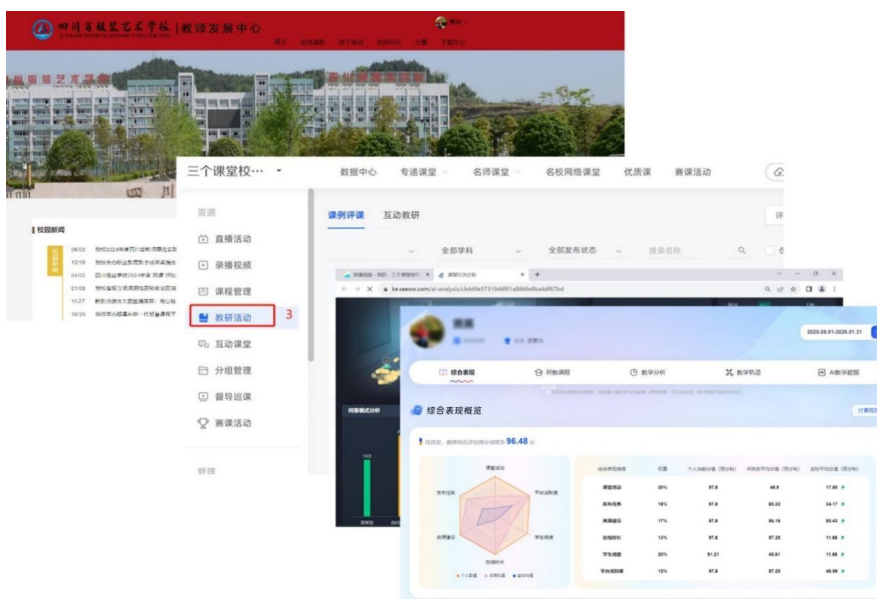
四川省核艺艺术学校 | 教师发展中心

三个课堂校… 数据中心 专递课堂 名师课堂 名校网络课堂 优质课 赛课活动

资源
直播活动
录播视频
课程管理
教研活动 3
互动课堂
分组管理
督导巡课
赛课活动
管理

课例评课 互动教研
全部学科 全部发布状态 搜索名称

校园新闻

2025.09.01-2026.01.31
综合表现 所教课程 教学分析 教学轨迹 AI教学数据
综合表现概览
96.48